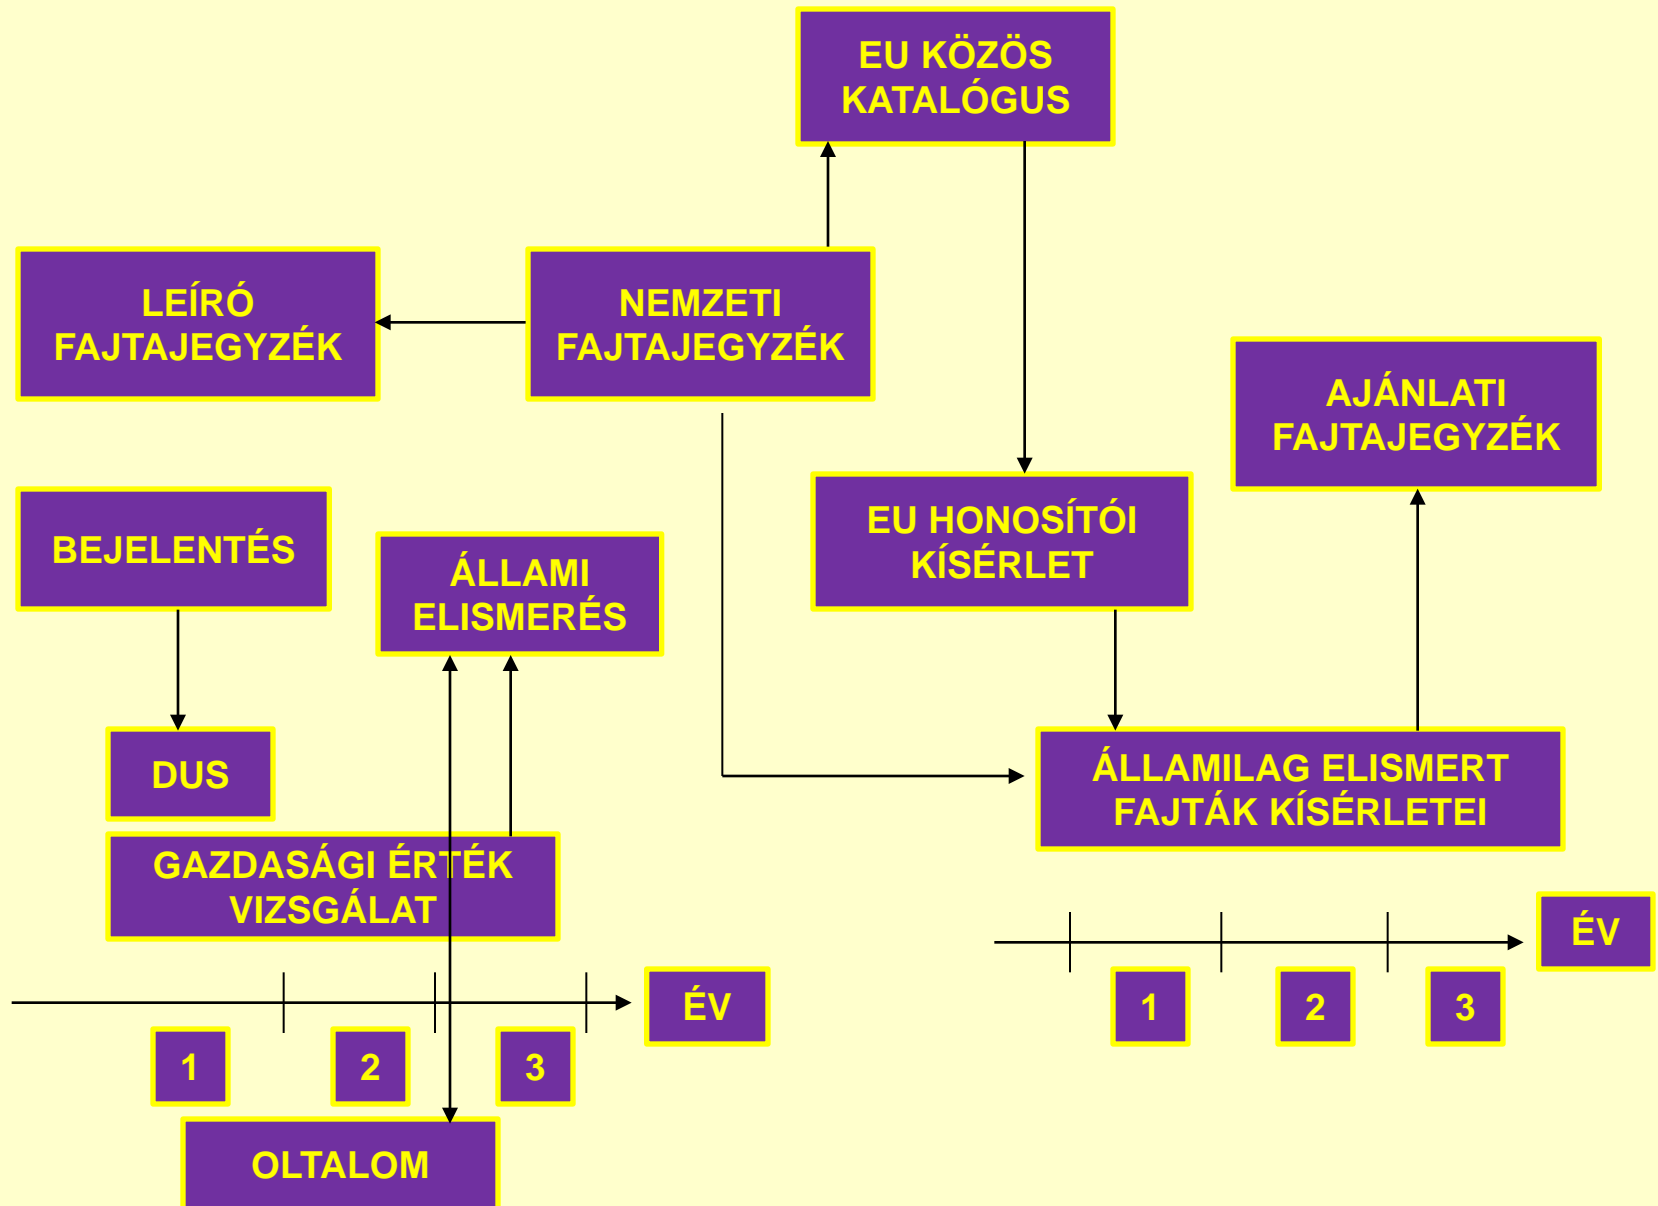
EU KÖZÖS KATALÓGUS

LEÍRÓ FAJTAJEGYZÉK

NEMZETI FAJTAJEGYZÉK

AJÁNLATI FAJTAJEGYZÉK

BEJELENTÉS

ÁLLAMI ELISMERÉS

EU HONOSÍTÓI KÍSÉRLET

DUS

ÁLLAMILAG ELISMERT FAJTÁK KÍSÉRLETEI

GAZDASÁGI ÉRTÉK VIZSGÁLAT

ÉV

ÉV

1

2

3

1

2

3

OLTALOM